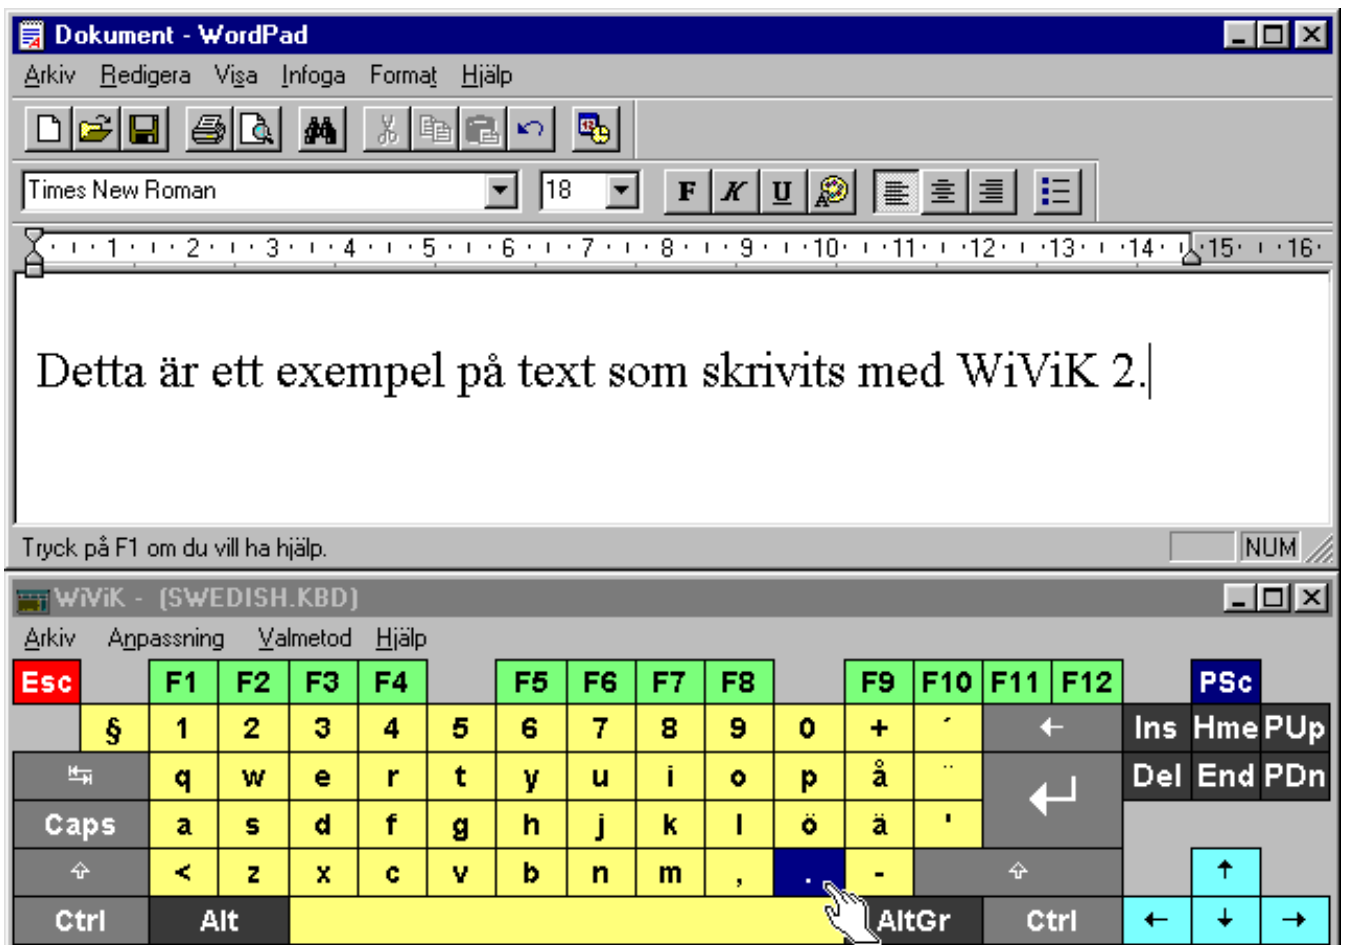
Dokument - WordPad

Arkiv Redigera Visa Infoga Format Hjälp

Times New Roman 18

F K U

1 2 3 4 5 6 7 8 9 10 11 12 13 14 15 16

Detta är ett exempel på text som skrivits med WiViK 2.

Tryck på F1 om du vill ha hjälp.

NUM

WiViK - (SWEDISH.KBD)

Arkiv Anpassning Valmetod Hjälp

| Esc | | F1 | F2 | F3 | F4 | | F5 | F6 | F7 | F8 | | F9 | F10 | F11 | F12 | | PSc | |
|---|---|---|---|---|---|---|---|---|---|---|---|---|---|---|---|---|---|---|
| | § | 1 | 2 | 3 | 4 | 5 | 6 | 7 | 8 | 9 | 0 | + | ´ | ← | Ins | Hme | PUp | |
| ⭾ | | q | w | e | r | t | y | u | i | o | p | å | ¨ | ↵ | Del | End | PDn | |
| Caps | | a | s | d | f | g | h | j | k | l | ö | ä | ' | | | | | |
| ⇧ | | < | z | x | c | v | b | n | m | , | . | - | ⇧ | | | ↑ | | |
| Ctrl | | Alt | | | | | | | | | | AltGr | Ctrl | | ← | ↓ | → | |